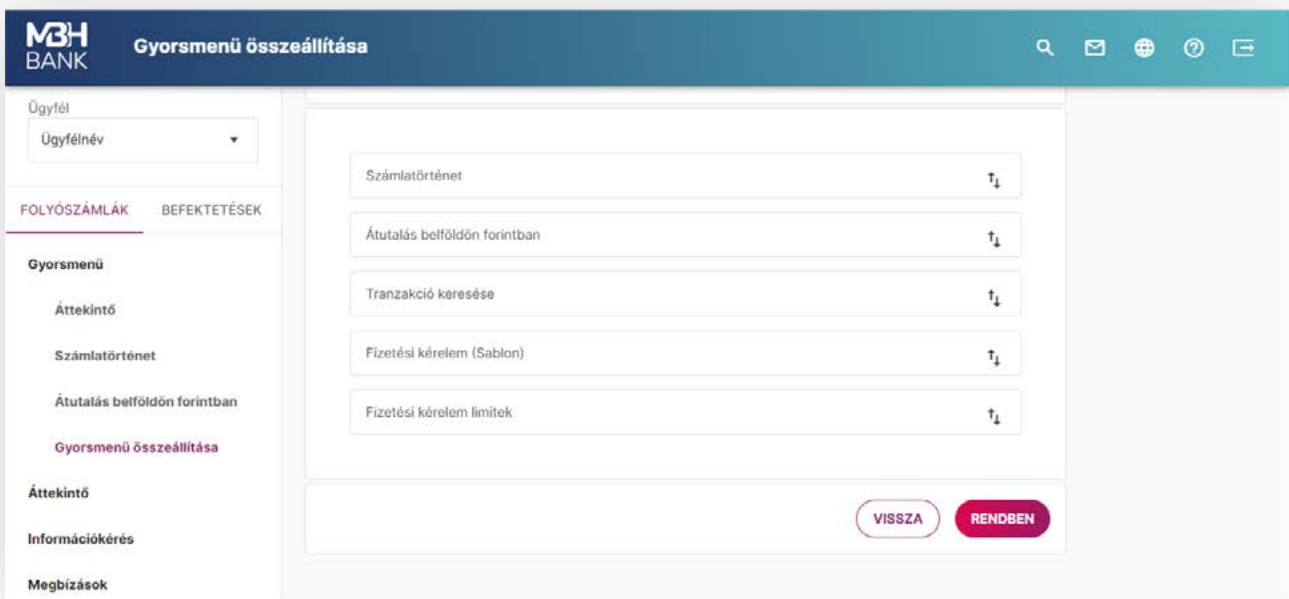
MBH BANK

Gyorsmenü összeállítása

Ügyfél

Ügyfélnév

FOLYÓSZÁMLÁK

BEFEKTETÉSEK

Gyorsmenü

Áttekintő

Számlatörténet

Átutalás belföldön forintban

Gyorsmenü összeállítása

Áttekintő

Információkérés

Megbízások

Számlatörténet

Átutalás belföldön forintban

Tranzakció keresése

Fizetési kérelem (Sablon)

Fizetési kérelem limitek

VISSZA

RENDBEN